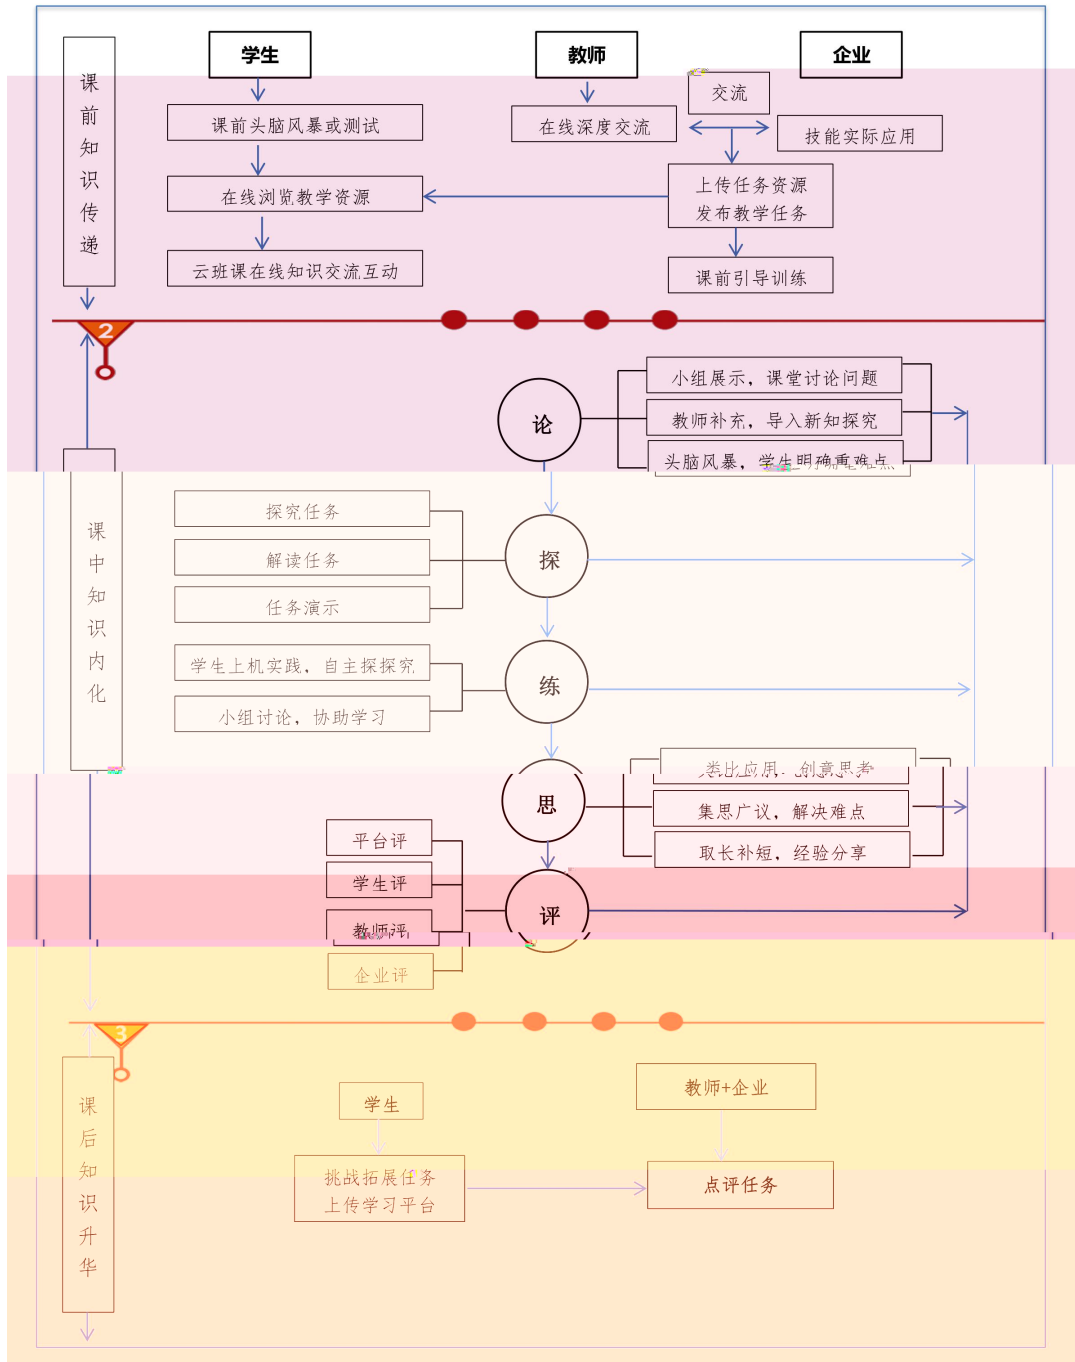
课前知识传递

学生

教师

企业

课前头脑风暴或测试

在线深度交流

交流

技能实际应用

在线浏览教学资源

上传任务资源
发布教学任务

云班课在线知识交流互动

课前引导训练

2

论

小组展示，课堂讨论问题

教师补充，导入新知探究

头脑风暴，学生明确重难点

课中知识内化

探究任务

解读任务

任务演示

探

学生上机实践，自主探探究

小组讨论，协助学习

练

类比应用，创意思考

集思广议，解决难点

取长补短，经验分享

思

平台评

学生评

教师评

企业评

评

3

课后知识升华

学生

教师+企业

挑战拓展任务
上传学习平台

点评任务